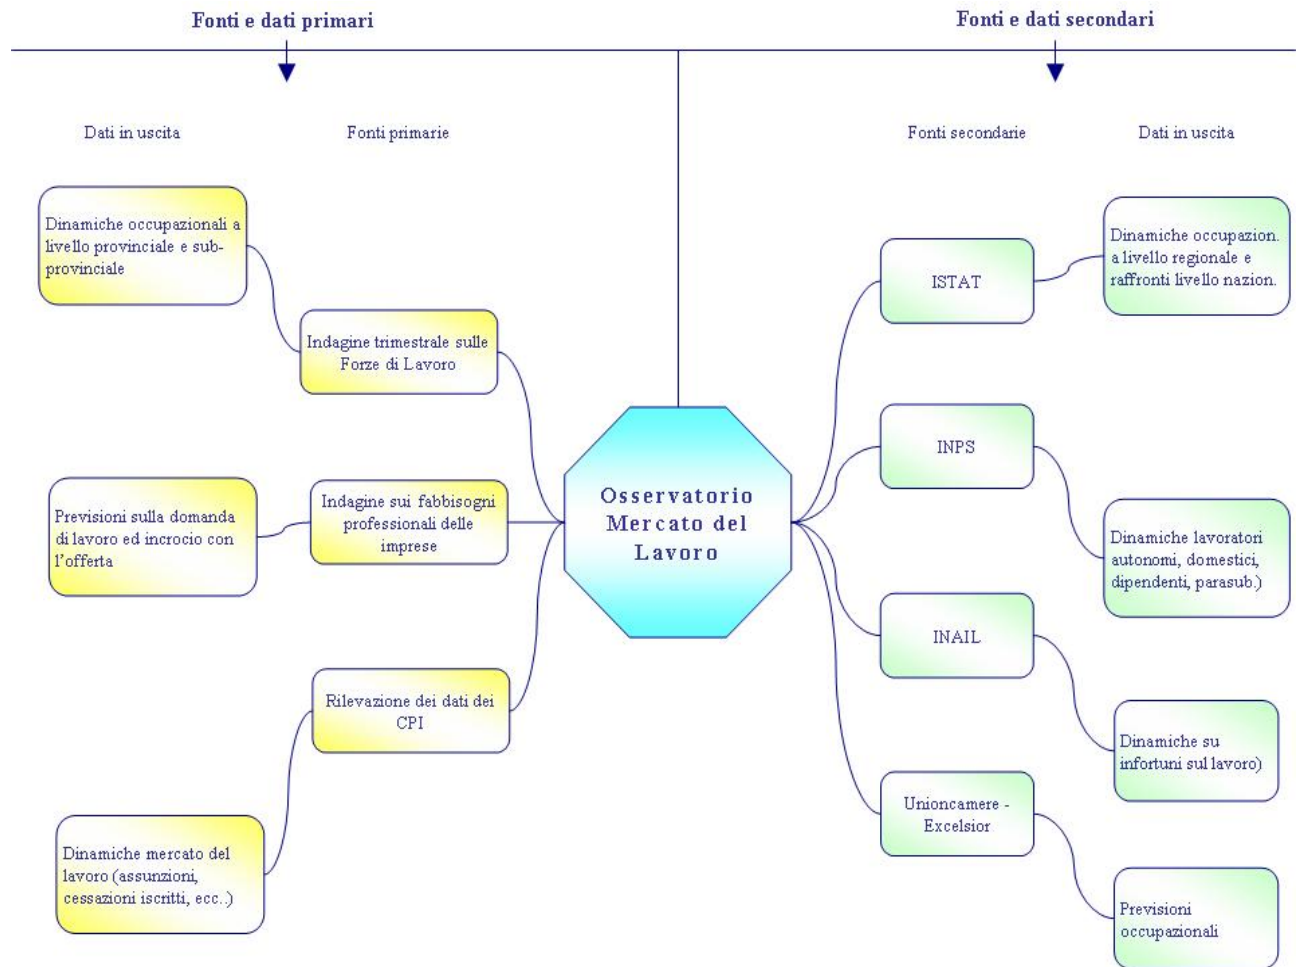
Fonti e dati primari

Fonti e dati secondari

Dati in uscita

Fonti primarie

Fonti secondarie

Dati in uscita

Dinamiche occupazionali a livello provinciale e sub-provinciale

Indagine trimestrale sulle Forze di Lavoro

Previsioni sulla domanda di lavoro ed incrocio con l'offerta

Indagine sui fabbisogni professionali delle imprese

Rilevazione dei dati dei CPI

Dinamiche mercato del lavoro (assunzioni, cessazioni iscritti, ecc.)

Osservatorio Mercato del Lavoro

ISTAT

Dinamiche occupazion. a livello regionale e raffronti livello nazion.

INPS

Dinamiche lavoratori autonomi, domestici, dipendenti, parasub.)

INAIL

Dinamiche su infortuni sul lavoro)

Unioncamere - Excelsior

Previsioni occupazionali